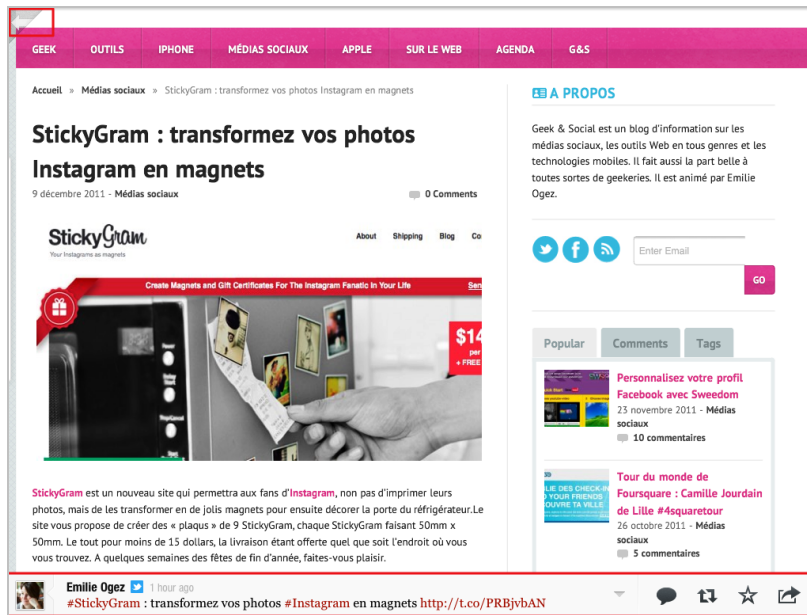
GEEK OUTILS IPHONE MÉDIAS SOCIAUX APPLE SUR LE WEB AGENDA G&S

Accueil » Médias sociaux » StickyGram : transformez vos photos Instagram en magnets

StickyGram : transformez vos photos Instagram en magnets

9 décembre 2011 - Médias sociaux

0 Comments

StickyGram
Your Instagrams as magnets

About Shipping Blog Co

Create Magnets and Gift Certificates For The Instagram Fanatic In Your Life

$14
per
+ FREE

StickyGram est un nouveau site qui permettra aux fans d'Instagram, non pas d'imprimer leurs photos, mais de les transformer en de jolis magnets pour ensuite décorer la porte du réfrigérateur.Le site vous propose de créer des « plaqus » de 9 StickyGram, chaque StickyGram faisant 50mm x 50mm. Le tout pour moins de 15 dollars, la livraison étant offerte quel que soit l'endroit où vous vous trouvez. A quelques semaines des fêtes de fin d'année, faites-vous plaisir.

A PROPOS

Geek & Social est un blog d'information sur les médias sociaux, les outils Web en tous genres et les technologies mobiles. Il fait aussi la part belle à toutes sortes de geekeries. Il est animé par Emilie Ogez.

Enter Email

GO

Popular Comments Tags

Personnalisez votre profil Facebook avec Sweedom
23 novembre 2011 - Médias sociaux
10 commentaires

Tour du monde de Foursquare : Camille Jourdain de Lille #4squaretour
26 octobre 2011 - Médias sociaux
5 commentaires

Emilie Ogez 1 hour ago
#StickyGram : transformez vos photos #Instagram en magnets http://t.co/PRBjvbAN